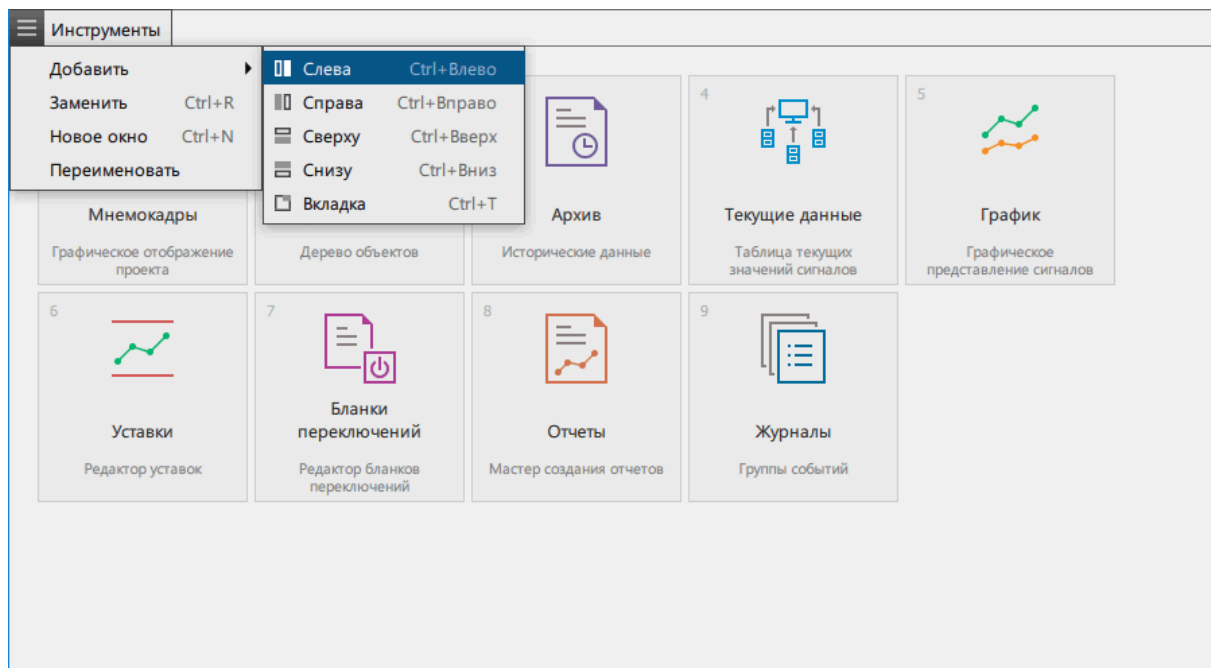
Инструменты

Добавить
Заменить Ctrl+R
Новое окно Ctrl+N
Переименовать

Слева Ctrl+Влево
Справа Ctrl+Вправо
Сверху Ctrl+Вверх
Снизу Ctrl+Вниз
Вкладка Ctrl+T

Мнемокадры
Графическое отображение проекта

Дерево объектов

Архив
Исторические данные

4
Текущие данные
Таблица текущих значений сигналов

5
График
Графическое представление сигналов

6
Уставки
Редактор уставок

7
Бланки переключений
Редактор бланков переключений

8
Отчеты
Мастер создания отчетов

9
Журналы
Группы событий